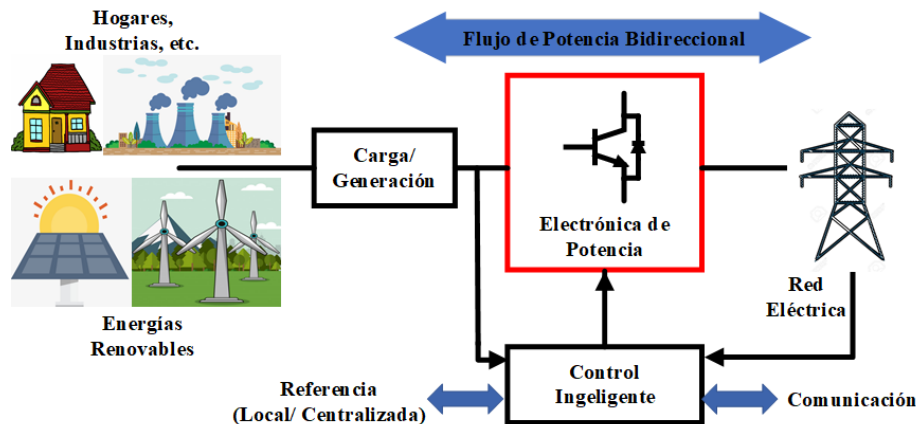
Hogares, Industrias, etc.

Flujo de Potencia Bidireccional

Carga/ Generación

Electrónica de Potencia

Energías Renovables

Red Eléctrica

Control Ingeligente

Referencia (Local/ Centralizada)

Comunicación